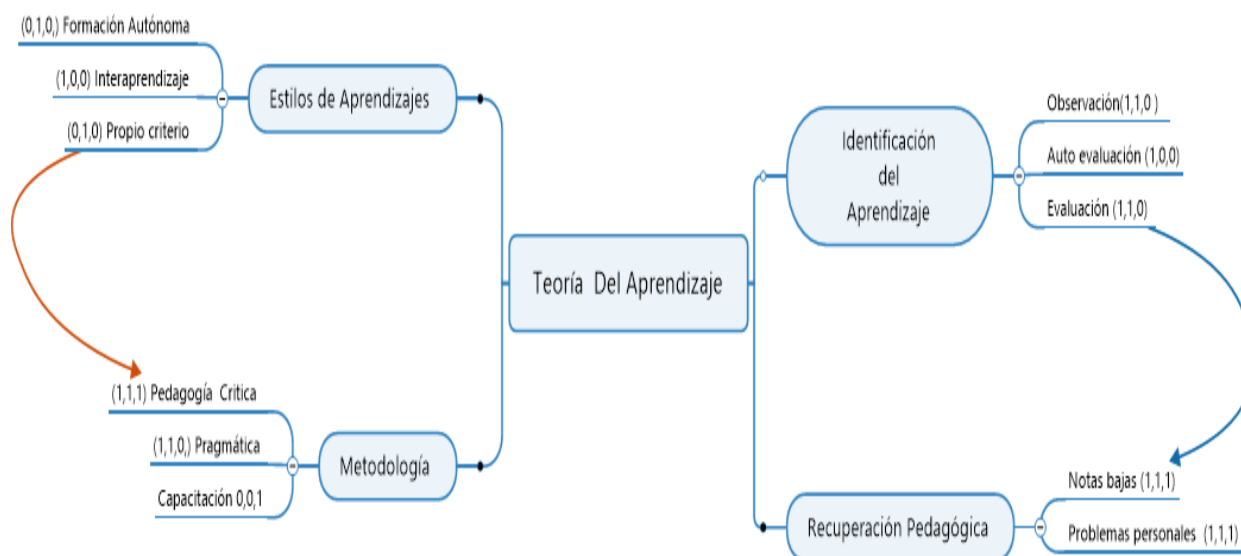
(0,1,0,) Formación Autónoma

(1,0,0) Interaprendizaje

(0,1,0) Propio criterio

Estilos de Aprendizajes

Teoría Del Aprendizaje

Identificación del Aprendizaje

Observación(1,1,0 )

Auto evaluación (1,0,0)

Evaluación (1,1,0)

(1,1,1) Pedagogía Critica

(1,1,0,) Pragmática

Capacitación 0,0,1

Metodología

Recuperación Pedagógica

Notas bajas (1,1,1)

Problemas personales (1,1,1)